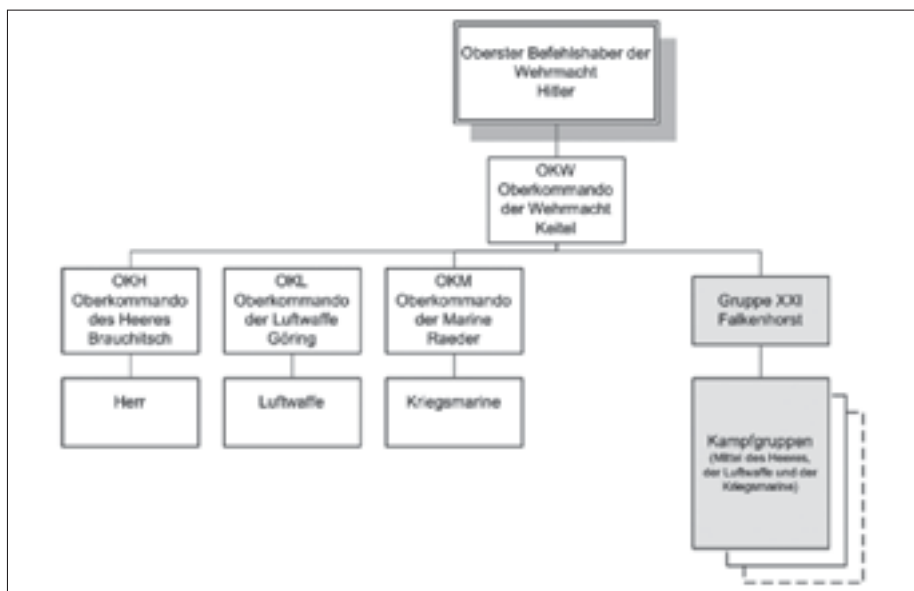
Oberster Befehlshaber der Wehrmacht
Hitler

OKW
Oberkommando der Wehrmacht
Keitel

OKH
Oberkommando des Heeres
Brauchitsch

OKL
Oberkommando der Luftwaffe
Göring

OKM
Oberkommando der Marine
Raeder

Gruppe XXI
Falkenhorst

Herr

Luftwaffe

Kriegsmarine

Kampfgruppen
(Mittel des Heeres, der Luftwaffe und der Kriegsmarine)